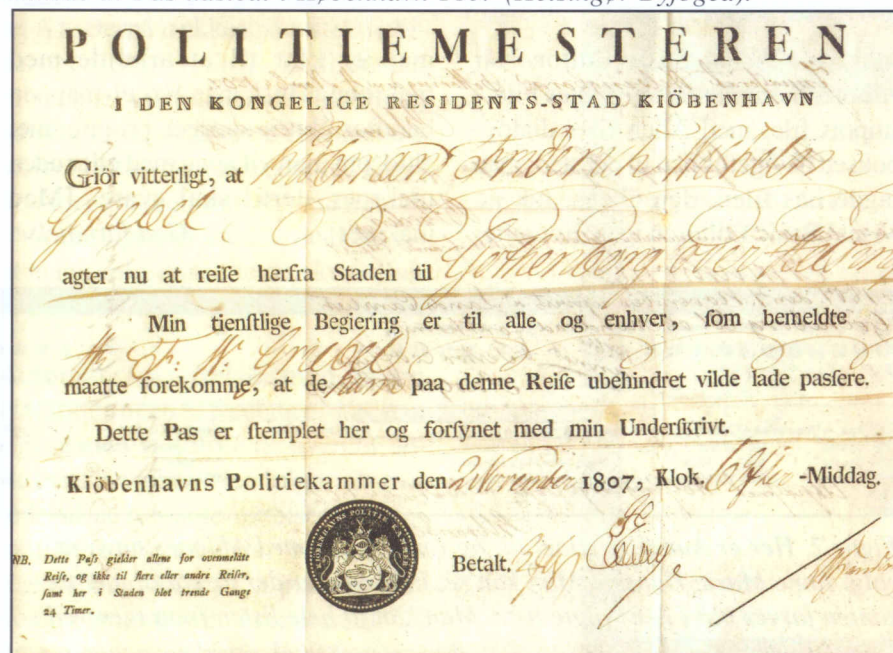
POLITIEMESTEREN

I DEN KONGELIGE RESIDENTS-STAD KIÖBENHAVN

Giör vitterligt, at Kiöbmand Frederik Wilhelm Griebel

agter nu at reiſe herfra Staden til Gothenborg over Helsingør

Min tienſtlige Begiering er til alle og enhver, ſom bemeldte Hr. Fr. W. Griebel maatte forekomme, at de hannem paa denne Reiſe ubehindret vilde lade paſſere.

Dette Pas er ſtemplet her og forſynet med min Underſkrivt.

Kiöbenhavns Politiekammer den 2 November 1807, Klok. 6 Efter -Middag.

KIØBENHAVNS POLITIE CAMMER

NB. Dette Paſs gielder allene for ovennævnte Reiſe, og ikke til flere eller andre Reiſer, ſamt her i Staden blot trende Gange 24 Timer.

Betalt. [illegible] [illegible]

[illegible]